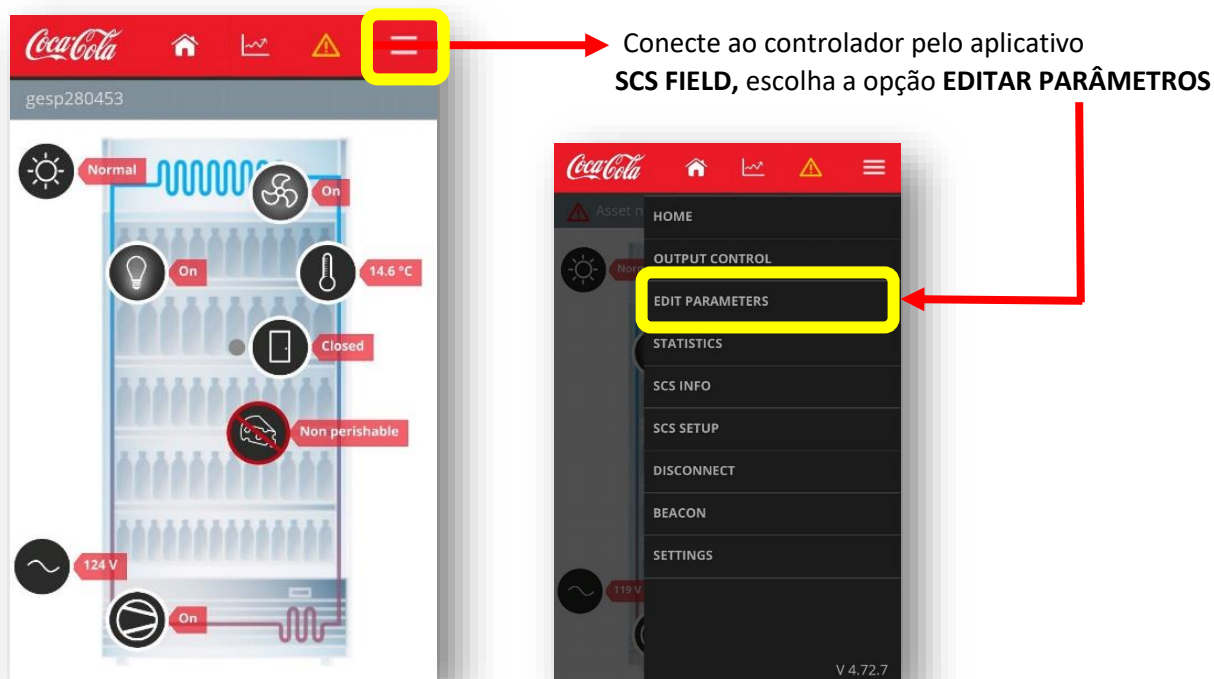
Coca-Cola

gesp280453

Normal

On

On

14.6 °C

Closed

Non perishable

124 V

On

Conecte ao controlador pelo aplicativo **SCS FIELD,** escolha a opção **EDITAR PARÂMETROS**

Coca-Cola

Asset n

Norm

HOME

OUTPUT CONTROL

EDIT PARAMETERS

STATISTICS

SCS INFO

SCS SETUP

DISCONNECT

BEACON

SETTINGS

119 V

V 4.72.7